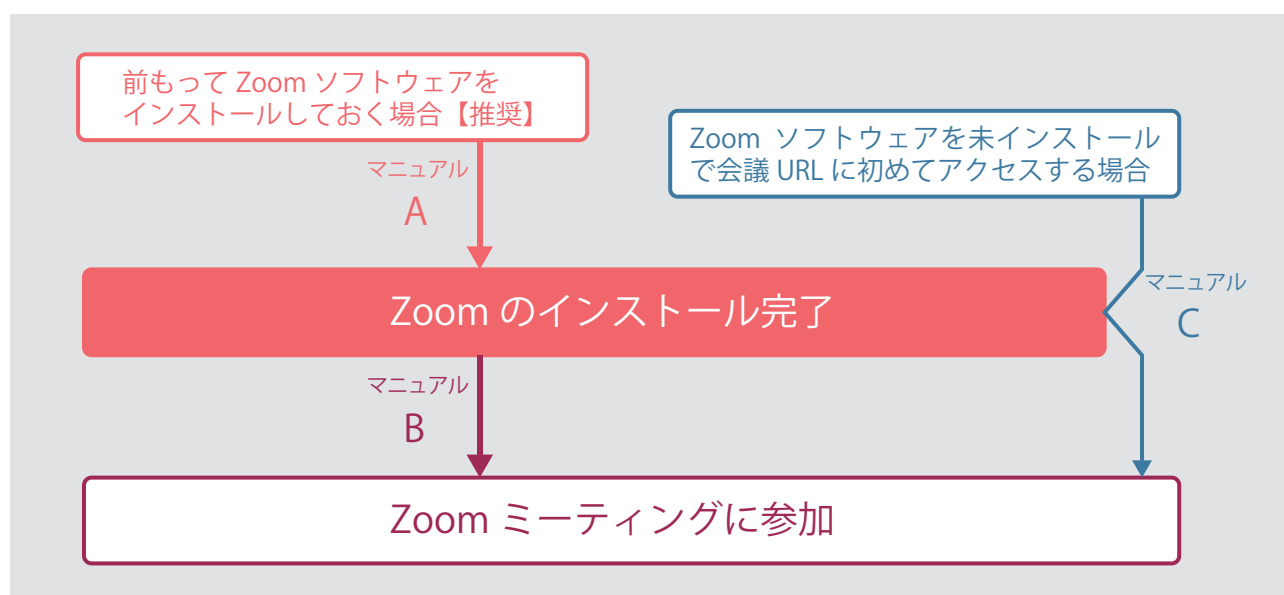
前もって Zoom ソフトウェアを
インストールしておく場合【推奨】

Zoom ソフトウェアを未インストール
で会議 URL に初めてアクセスする場合

マニュアル
A

Zoom のインストール完了

マニュアル
C

マニュアル
B

Zoom ミーティングに参加